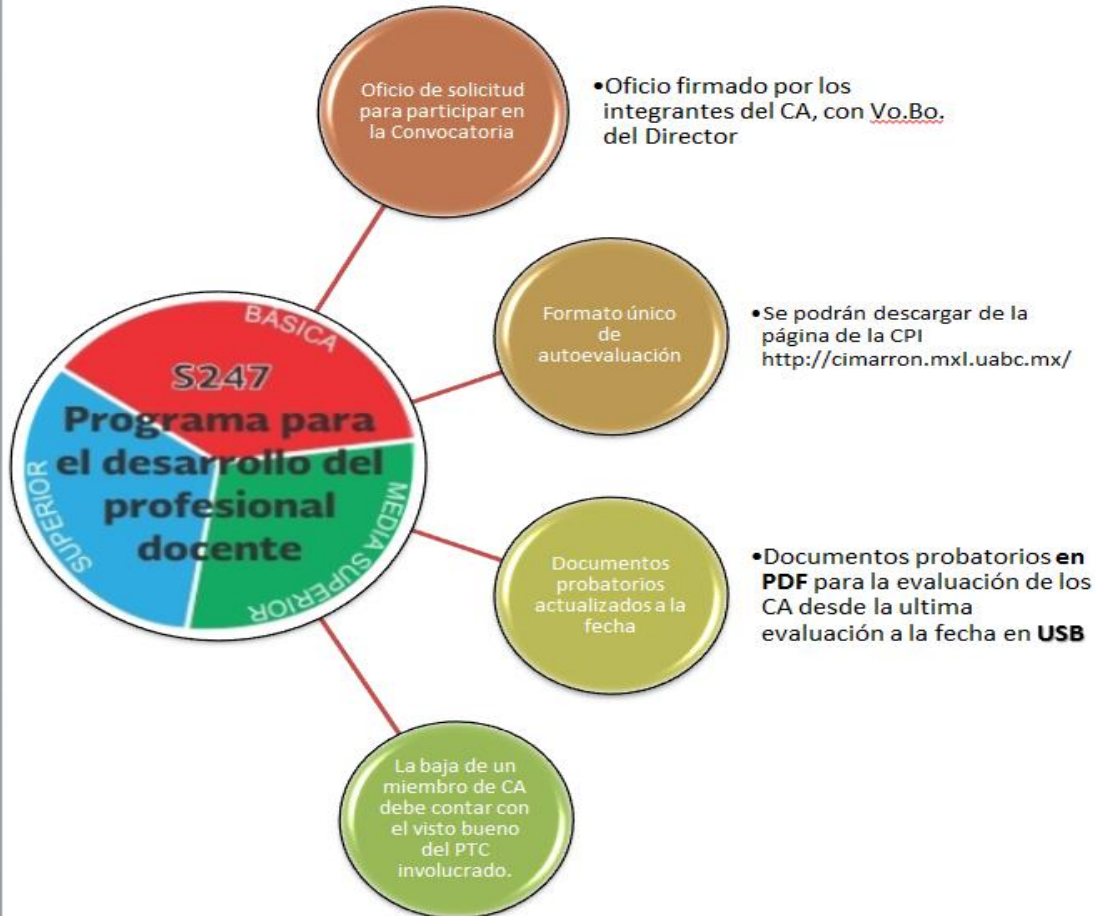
BASICA
SUPERIOR
MEDIA SUPERIOR
S247
Programa para el desarrollo del profesional docente

Oficio de solicitud para participar en la Convocatoria

•Oficio firmado por los integrantes del CA, con Vo.Bo. del Director

Formato único de autoevaluación

•Se podrán descargar de la página de la CPI http://cimarron.mxl.uabc.mx/

Documentos probatorios actualizados a la fecha

•Documentos probatorios **en PDF** para la evaluación de los CA desde la ultima evaluación a la fecha en **USB**

La baja de un miembro de CA debe contar con el visto bueno del PTC involucrado.